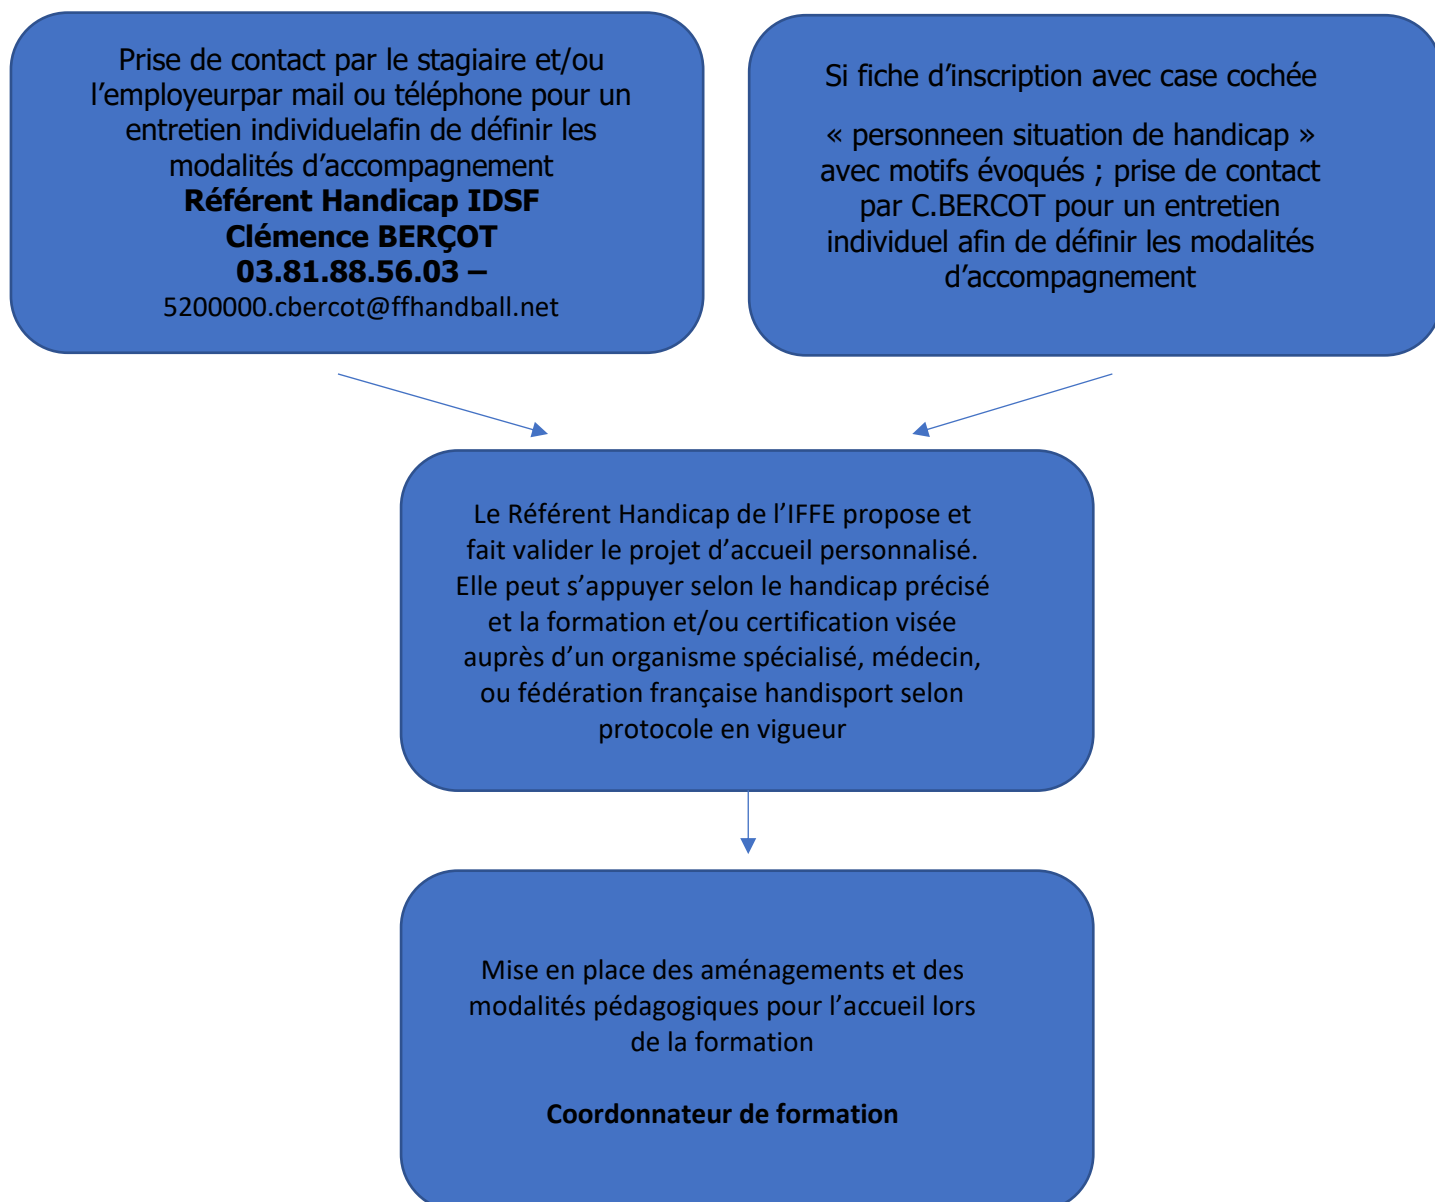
Prise de contact par le stagiaire et/ou l’employeurpar mail ou téléphone pour un entretien individuelafin de définir les modalités d’accompagnement
**Référent Handicap IDSF**
**Clémence BERÇOT**
**03.81.88.56.03 –**
5200000.cbercot@ffhandball.net

Si fiche d’inscription avec case cochée

« personneen situation de handicap » avec motifs évoqués ; prise de contact par C.BERCOT pour un entretien individuel afin de définir les modalités d’accompagnement

Le Référent Handicap de l’IFFE propose et fait valider le projet d’accueil personnalisé. Elle peut s’appuyer selon le handicap précisé et la formation et/ou certification visée auprès d’un organisme spécialisé, médecin, ou fédération française handisport selon protocole en vigueur

Mise en place des aménagements et des modalités pédagogiques pour l’accueil lors de la formation

**Coordonnateur de formation**